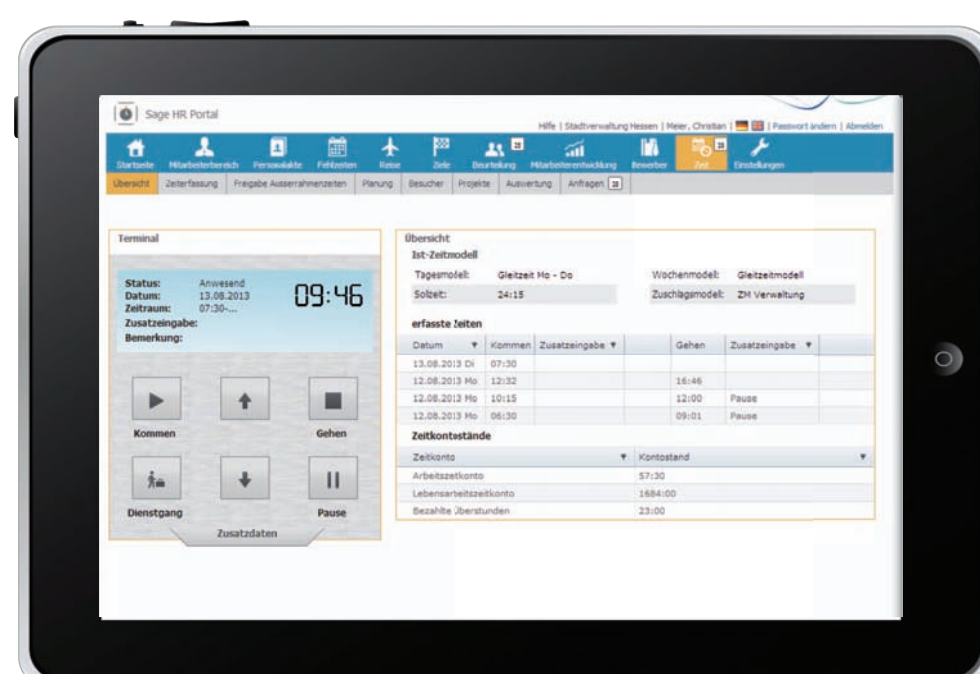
Sage HR Portal

Hilfe | Stadtverwaltung Hessen | Meier, Christian | Passwort ändern | Abmelden

Startseite Mitarbeiterbereich Personalakte Fehlzeiten Reise Ziele Beurteilung Mitarbeiterentwicklung Bewerber Zeit Einstellungen

Übersicht Zeiterfassung Freigabe Ausserrahmenzeiten Planung Besucher Projekte Auswertung Anfragen 38

Terminal

Status: Anwesend
Datum: 13.08.2013
Zeitraum: 07:30-...
Zusatzeingabe:
Bemerkung:

09:46

Kommen
Gehen
Dienstgang
Pause
Zusatzdaten

Übersicht
Ist-Zeitmodell

| Tagesmodell: | Gleitzeit Mo - Do | Wochenmodell: | Gleitzeitmodell |
|---|---|---|---|
| Sollzeit: | 24:15 | Zuschlagsmodell: | ZM Verwaltung |

erfasste Zeiten

| Datum | Kommen | Zusatzeingabe | | Gehen | Zusatzeingabe |
|---|---|---|---|---|---|
| 13.08.2013 Di | 07:30 | | | | |
| 12.08.2013 Mo | 12:32 | | | 16:46 | |
| 12.08.2013 Mo | 10:15 | | | 12:00 | Pause |
| 12.08.2013 Mo | 06:30 | | | 09:01 | Pause |

Zeitkontostände

| Zeitkonto | Kontostand |
|---|---|
| Arbeitszeitkonto | 57:30 |
| Lebensarbeitszeitkonto | 1684:00 |
| Bezahlte Überstunden | 23:00 |